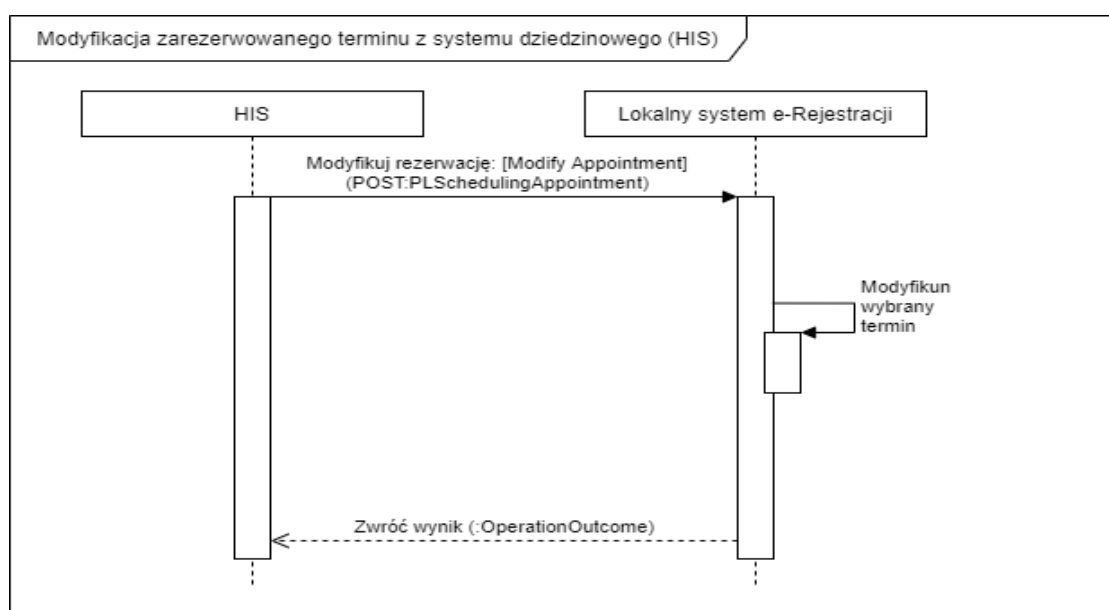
Modyfikacja zarezerwowanego terminu z systemu dziedzinowego (HIS)

HIS

Lokalny system e-Rejestracji

Modyfikuj rezerwację: [Modify Appointment]
(POST:PLSchedulingAppointment)

Modyfikun
wybrany
termin

Zwróć wynik (:OperationOutcome)